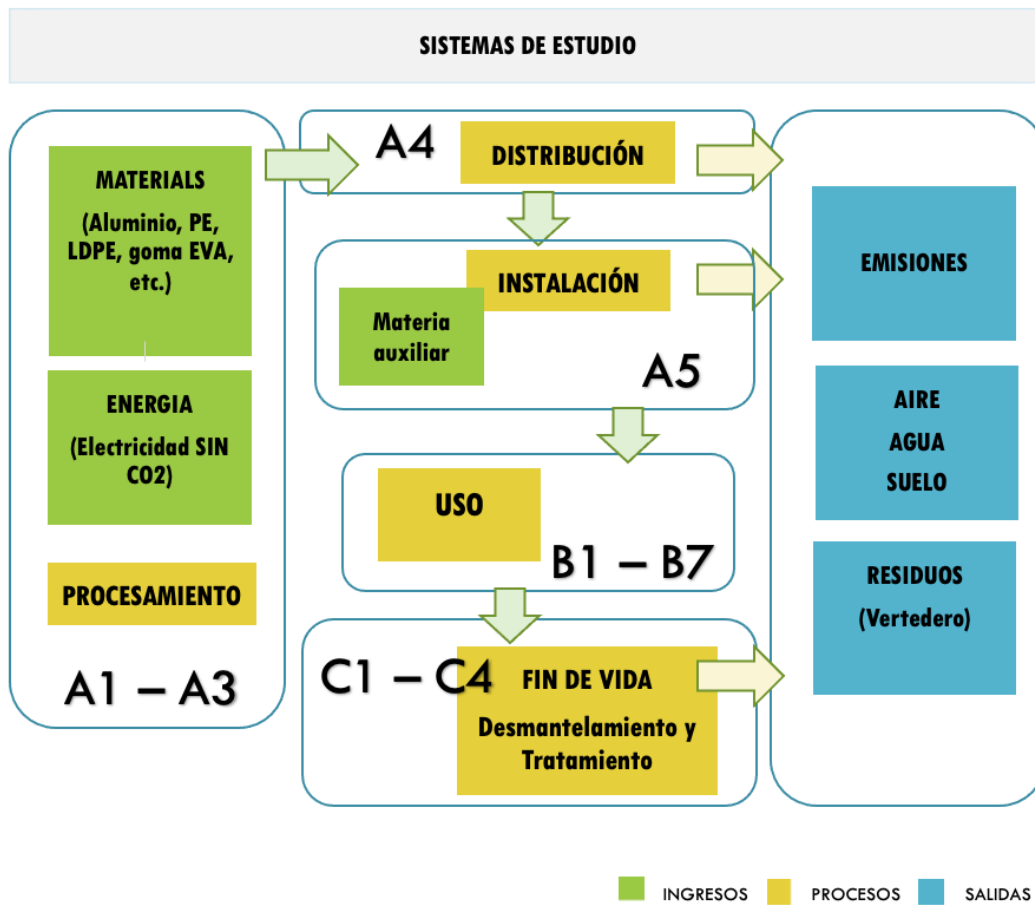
SISTEMAS DE ESTUDIO

MATERIALS
(Aluminio, PE, LDPE, goma EVA, etc.)

ENERGIA
(Electricidad SIN CO2)

PROCESAMIENTO

A1 – A3

A4
DISTRIBUCIÓN

INSTALACIÓN
Materia auxiliar
A5

USO
B1 – B7

C1 – C4
FIN DE VIDA
Desmantelamiento y Tratamiento

EMISIONES

AIRE
AGUA
SUELO

RESIDUOS
(Vertedero)

INGRESOS PROCESOS SALIDAS